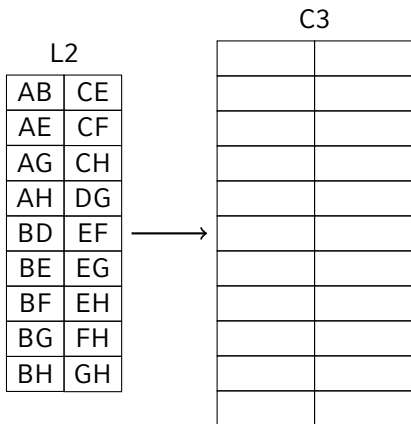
L2

| AB | CE |
|---|---|
| AE | CF |
| AG | CH |
| AH | DG |
| BD | EF |
| BE | EG |
| BF | EH |
| BG | FH |
| BH | GH |

C3

| | |
|---|---|
| | |
| | |
| | |
| | |
| | |
| | |
| | |
| | |
| | |
| | |